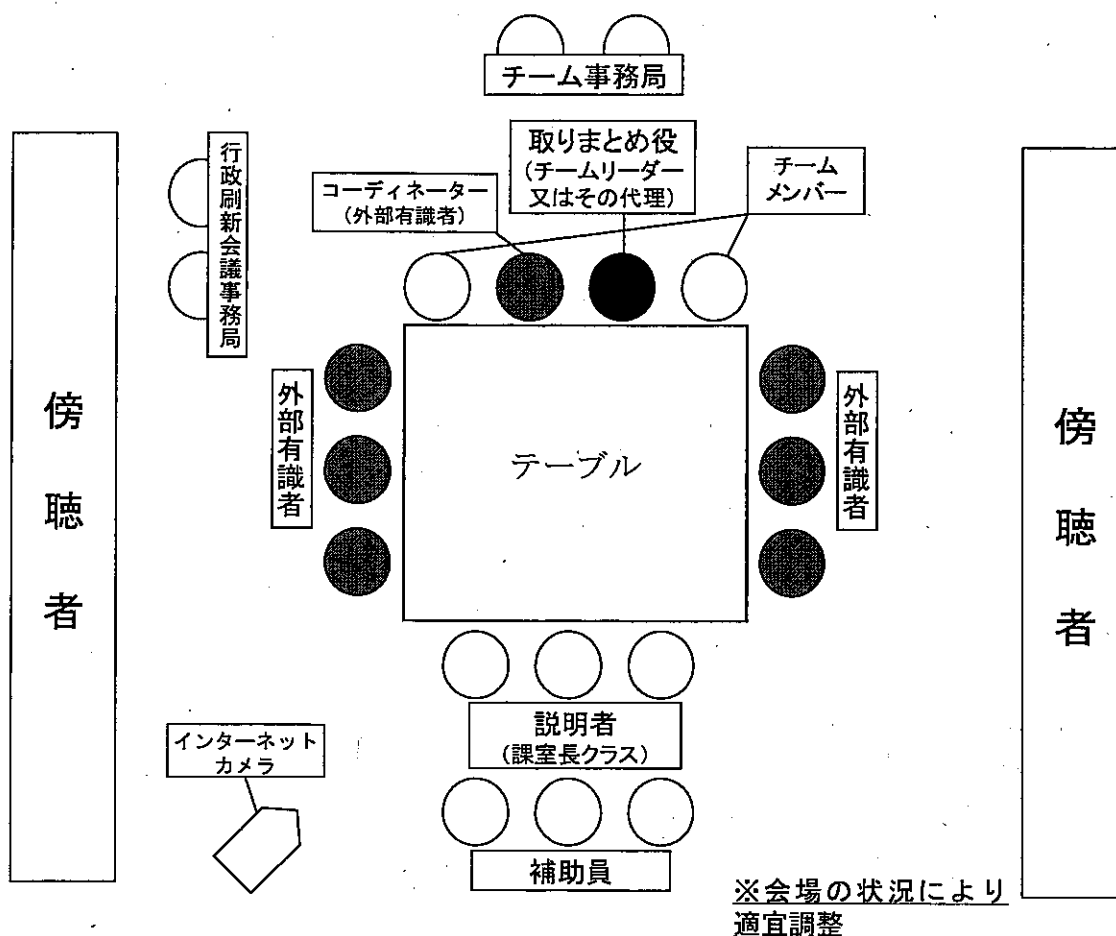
チーム事務局

傍聴者

行政刷新会議事務局

取りまとめ役
(チームリーダー又はその代理)

コーディネーター
(外部有識者)

チームメンバー

外部有識者

テーブル

外部有識者

傍聴者

説明者
(課室長クラス)

インターネットカメラ

補助員

※会場の状況により適宜調整